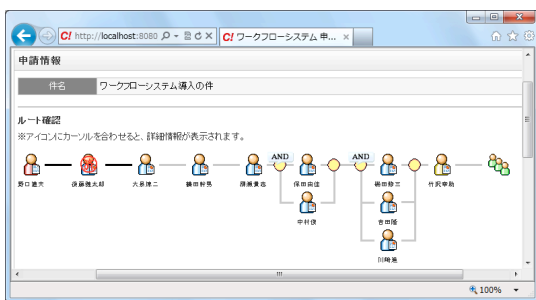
http://localhost:8080

ワークフローシステム 申... ×

申請情報

件名 ワークフローシステム導入の件

ルート確認

※アイコンにカーソルを合わせると、詳細情報が表示されます。

AND

AND

野口道夫

佐藤雅太郎

大島謙二

鎌田軒男

藤藤實吉

保田由佳

中村俊

横田隆三

吉田隆

川崎進

竹沢幸助

100%